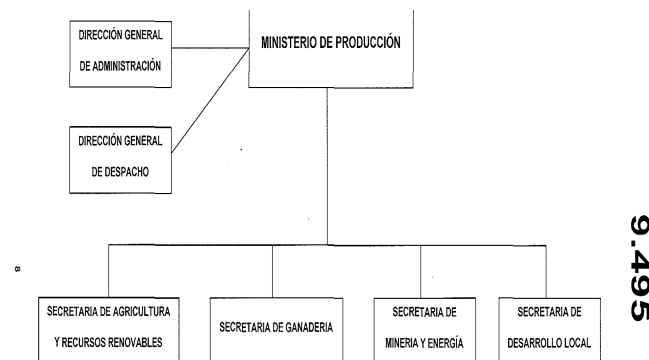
DIRECCIÓN GENERAL DE ADMINISTRACIÓN

MINISTERIO DE PRODUCCIÓN

DIRECCIÓN GENERAL DE DESPACHO

SECRETARIA DE AGRICULTURA Y RECURSOS RENOVABLES

SECRETARIA DE GANADERIA

SECRETARIA DE MINERIA Y ENERGÍA

SECRETARIA DE DESARROLLO LOCAL

8

9.495